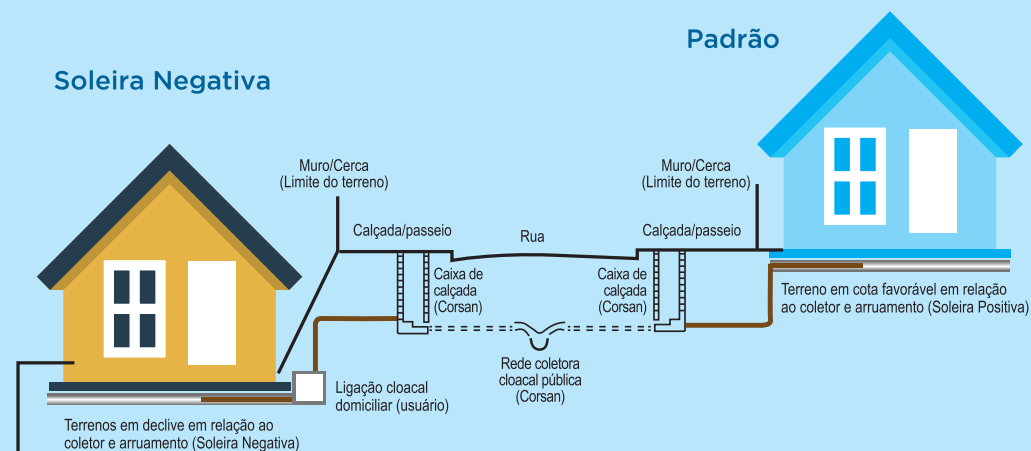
Soleira Negativa

Padrão

Muro/Cerca (Limite do terreno)

Muro/Cerca (Limite do terreno)

Calçada/passeio

Rua

Calçada/passeio

Caixa de calçada (Corsan)

Caixa de calçada (Corsan)

Terreno em cota favorável em relação ao coletor e arruamento (Soleira Positiva)

Ligação cloacal domiciliar (usuário)

Rede coletora cloacal pública (Corsan)

Terrenos em declive em relação ao coletor e arruamento (Soleira Negativa)